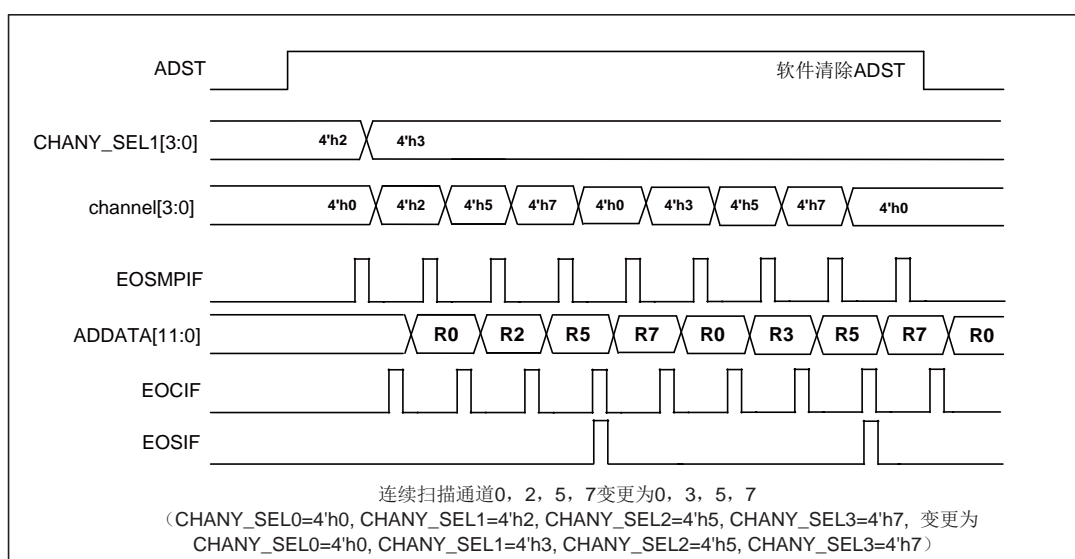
ADST

软件清除ADST

CHANY_SEL1[3:0]

4'h2

4'h3

channel[3:0]

4'h0

4'h2

4'h5

4'h7

4'h0

4'h3

4'h5

4'h7

4'h0

EOSMPIF

ADDATA[11:0]

R0

R2

R5

R7

R0

R3

R5

R7

R0

EOCIF

EOSIF

连续扫描通道0，2，5，7变更为0，3，5，7
（CHANY_SEL0=4'h0, CHANY_SEL1=4'h2, CHANY_SEL2=4'h5, CHANY_SEL3=4'h7, 变更为 CHANY_SEL0=4'h0, CHANY_SEL1=4'h3, CHANY_SEL2=4'h5, CHANY_SEL3=4'h7）